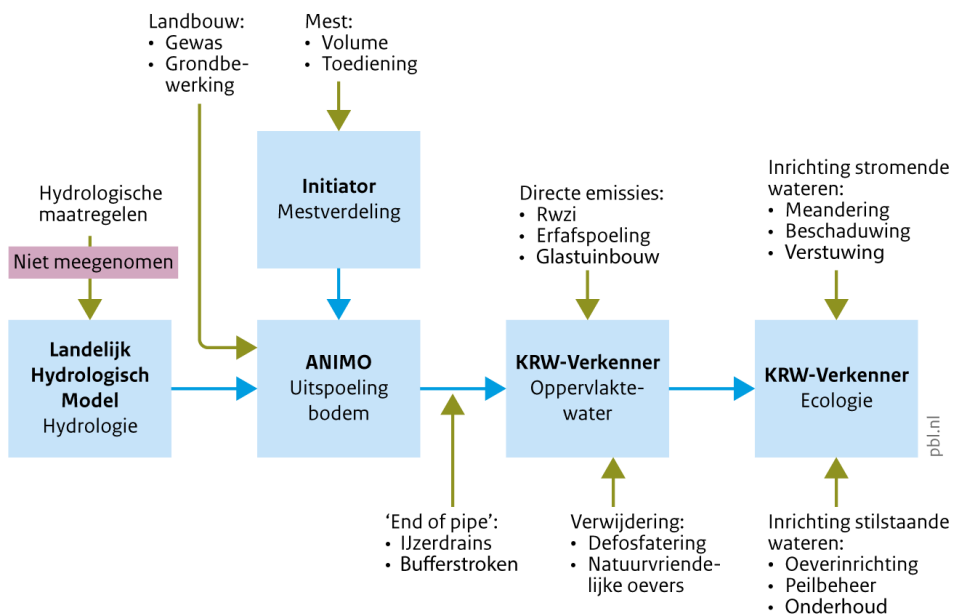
Landbouw:
• Gewas
• Grondbewerking

Mest:
• Volume
• Toediening

Hydrologische maatregelen

Niet meegenomen

Initiator
Mestverdeling

Directe emissies:
• Rwzi
• Erfafspoeling
• Glastuinbouw

Inrichting stromende wateren:
• Meandering
• Beschaduwing
• Verstuwing

Landelijk Hydrologisch Model
Hydrologie

ANIMO
Uitspoeling bodem

KRW-Verkenner
Oppervlaktewater

KRW-Verkenner
Ecologie

pbl.nl

'End of pipe':
• IJzerdrains
• Bufferstroken

Verwijdering:
• Defosfatering
• Natuurvriendelijke oevers

Inrichting stilstaande wateren:
• Oeverinrichting
• Peilbeheer
• Onderhoud